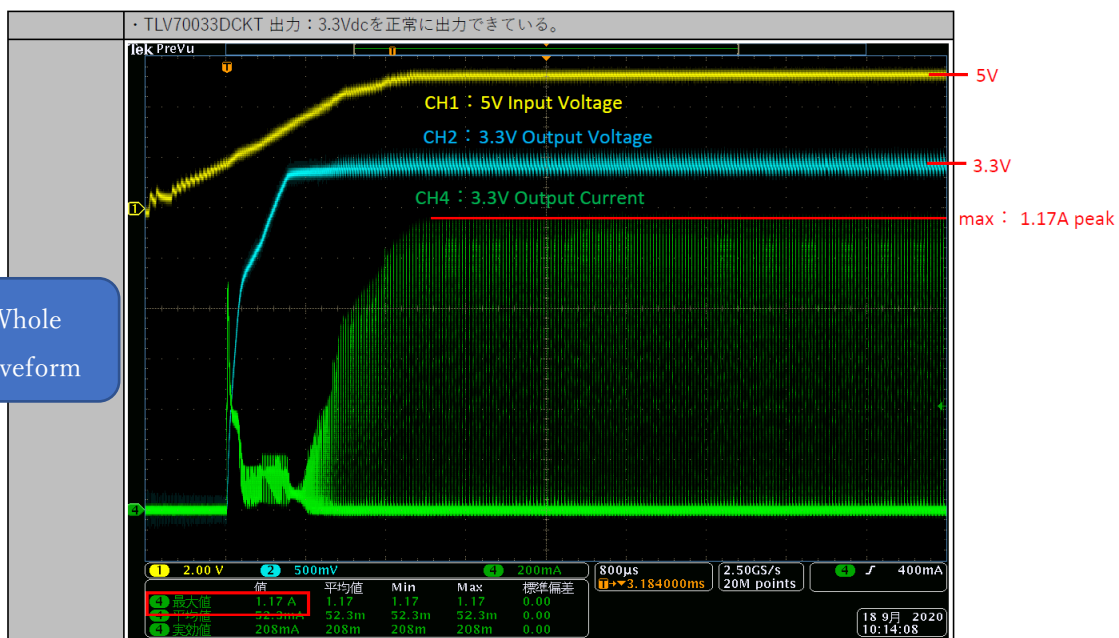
・TLV70033DCKT 出力：3.3Vdcを正常に出力できている。

Whole
veform

Tek PreVu

CH1：5V Input Voltage
CH2：3.3V Output Voltage
CH4：3.3V Output Current

5V
3.3V
max： 1.17A peak

1 2.00 V 2 500mV 4 200mA 800µs T→▼3.184000ms 2.50GS/s 20M points 4 ʃ 400mA

| | 値 | 平均値 | Min | Max | 標準偏差 |
|---|---|---|---|---|---|
| 4 最大値 | 1.17 A | 1.17 | 1.17 | 1.17 | 0.00 |
| 4 平均値 | 52.3mA | 52.3m | 52.3m | 52.3m | 0.00 |
| 4 実効値 | 208mA | 208m | 208m | 208m | 0.00 |

18 9月 2020
10:14:08